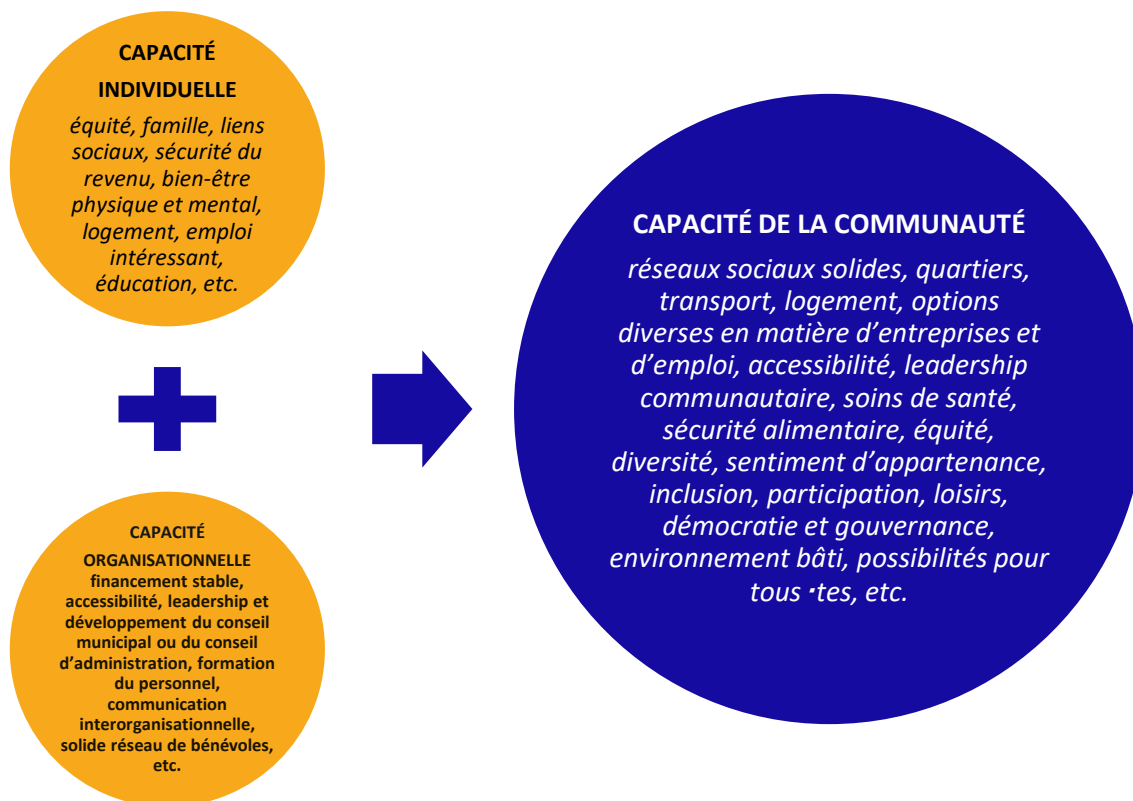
CAPACITÉ INDIVIDUELLE

équité, famille, liens sociaux, sécurité du revenu, bien-être physique et mental, logement, emploi intéressant, éducation, etc.

CAPACITÉ ORGANISATIONNELLE
financement stable, accessibilité, leadership et développement du conseil municipal ou du conseil d'administration, formation du personnel, communication interorganisationnelle, solide réseau de bénévoles, etc.

CAPACITÉ DE LA COMMUNAUTÉ

réseaux sociaux solides, quartiers, transport, logement, options diverses en matière d'entreprises et d'emploi, accessibilité, leadership communautaire, soins de santé, sécurité alimentaire, équité, diversité, sentiment d'appartenance, inclusion, participation, loisirs, démocratie et gouvernance, environnement bâti, possibilités pour tous·tes, etc.